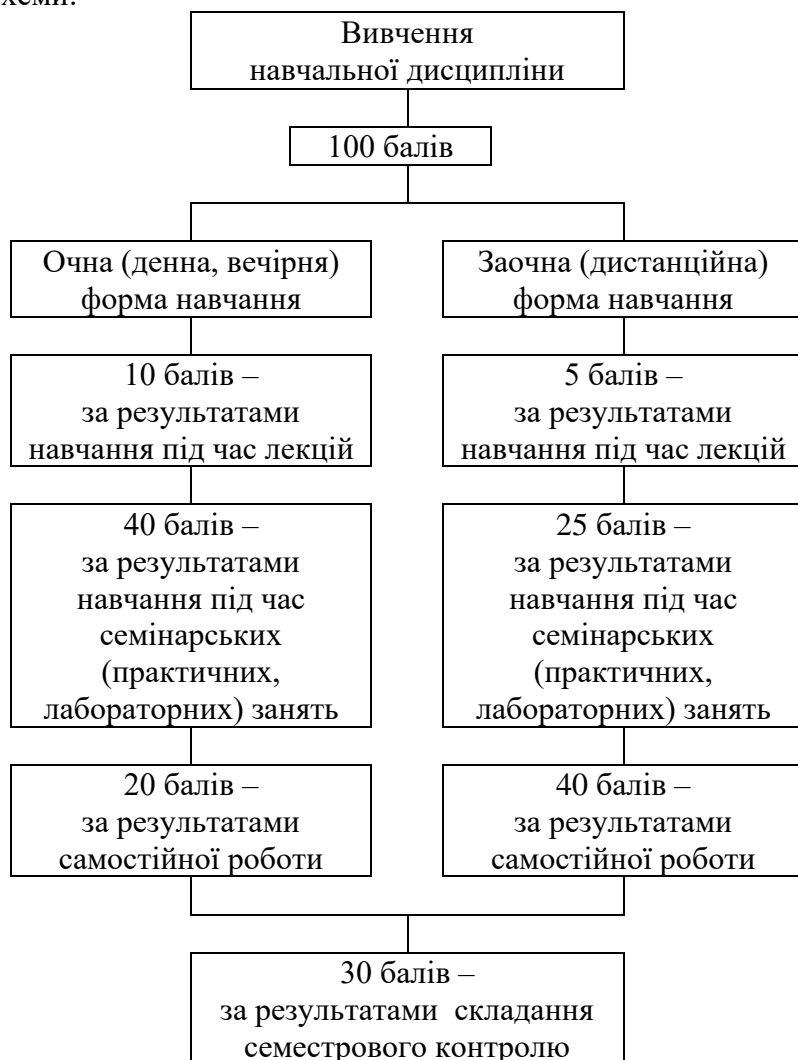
хеми:

Вивчення навчальної дисципліни

100 балів

Очна (денна, вечірня) форма навчання

10 балів – за результатами навчання під час лекцій

40 балів – за результатами навчання під час семінарських (практичних, лабораторних) занять

20 балів – за результатами самостійної роботи

Заочна (дистанційна) форма навчання

5 балів – за результатами навчання під час лекцій

25 балів – за результатами навчання під час семінарських (практичних, лабораторних) занять

40 балів – за результатами самостійної роботи

30 балів – за результатами складання семестрового контролю